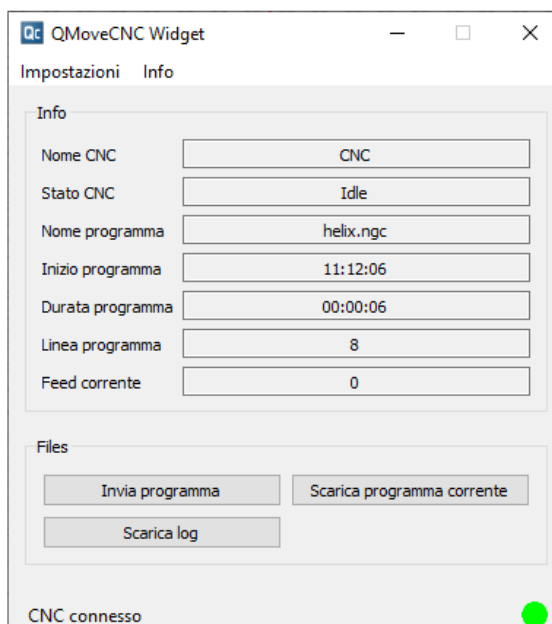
Qc QMoveCNC Widget

Impostazioni Info

Info

| | |
|---|---|
| Nome CNC | CNC |
| Stato CNC | Idle |
| Nome programma | helix.ngc |
| Inizio programma | 11:12:06 |
| Durata programma | 00:00:06 |
| Linea programma | 8 |
| Feed corrente | 0 |

Files

Invia programma

Scarica programma corrente

Scarica log

CNC connesso